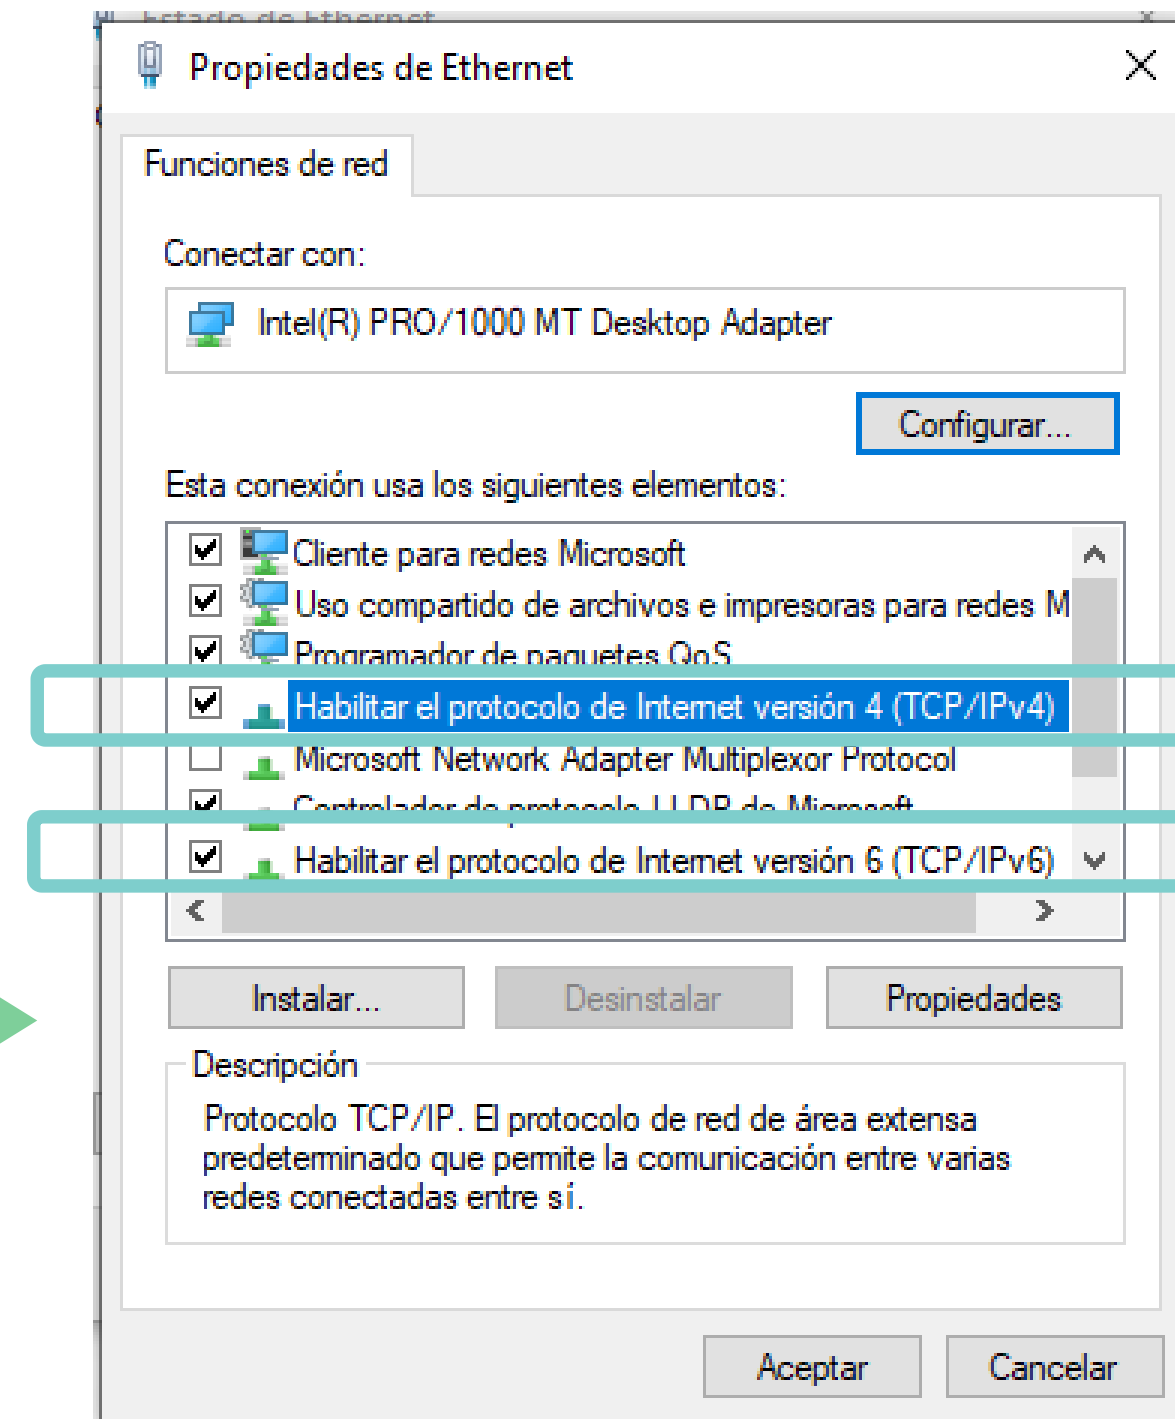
Estado de Ethernet

Propiedades de Ethernet

Funciones de red

Conectar con:

Intel(R) PRO/1000 MT Desktop Adapter

Configurar...

Esta conexión usa los siguientes elementos:

Cliente para redes Microsoft
Uso compartido de archivos e impresoras para redes M
Programador de paquetes QoS
Habilitar el protocolo de Internet versión 4 (TCP/IPv4)
Microsoft Network Adapter Multiplexor Protocol
Controlador de protocolo LLDP de Microsoft
Habilitar el protocolo de Internet versión 6 (TCP/IPv6)

Instalar...
Desinstalar
Propiedades

Descripción

Protocolo TCP/IP. El protocolo de red de área extensa predeterminado que permite la comunicación entre varias redes conectadas entre sí.

Aceptar
Cancelar